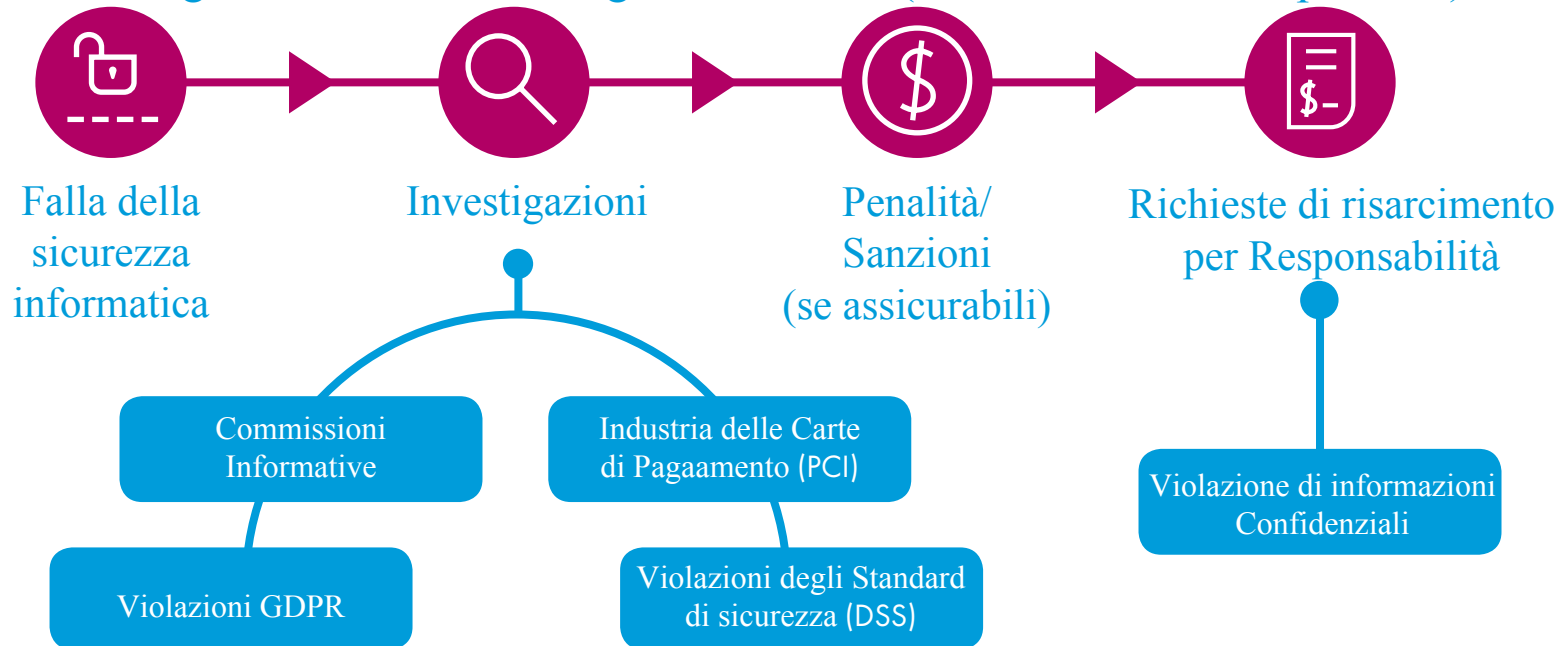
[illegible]

Falla della sicurezza informatica

Investigazioni

Penalità/ Sanzioni (se assicurabili)

Richieste di risarcimento per Responsabilità

Commissioni Informative

Industria delle Carte di Pagaamento (PCI)

Violazione di informazioni Confidenziali

Violazioni GDPR

Violazioni degli Standard di sicurezza (DSS)